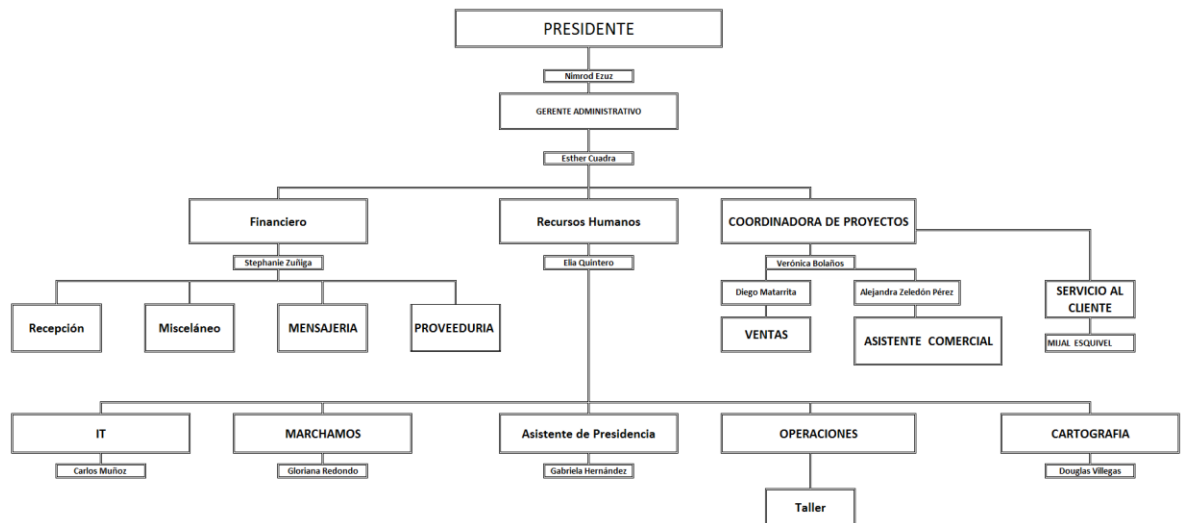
PRESIDENTE

Nimrod Ezuz

GERENTE ADMINISTRATIVO

Esther Cuadra

Financiero

Stephanie Zuñiga

Recursos Humanos

Elia Quintero

COORDINADORA DE PROYECTOS

Verónica Bolaños

Diego Matarrita

Alejandra Zeledón Pérez

SERVICIO AL CLIENTE

MIJAL ESQUIVEL

Recepción

Misceláneo

MENSAJERIA

PROVEEDURIA

VENTAS

ASISTENTE COMERCIAL

IT

Carlos Muñoz

MARCHAMOS

Gloriana Redondo

Asistente de Presidencia

Gabriela Hernández

OPERACIONES

Taller

CARTOGRAFIA

Douglas Villegas